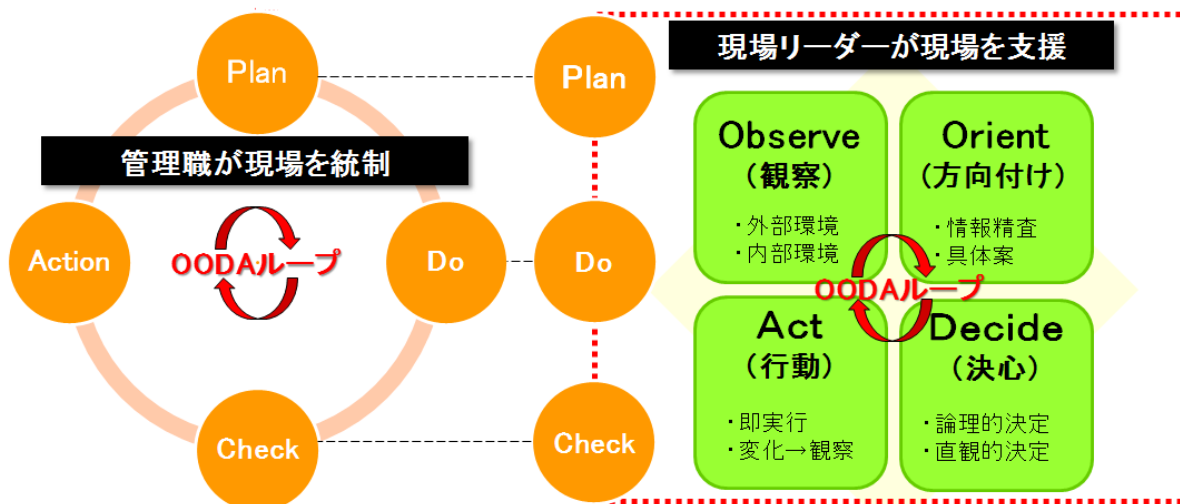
Plan

管理職が現場を統制

Action

OODAループ

Do

Check

Plan

Do

Check

現場リーダーが現場を支援

Observe
（観察）
・外部環境
・内部環境

Orient
（方向付け）
・情報精査
・具体案

OODAループ

Act
（行動）
・即実行
・変化→観察

Decide
（決心）
・論理的決定
・直観的決定